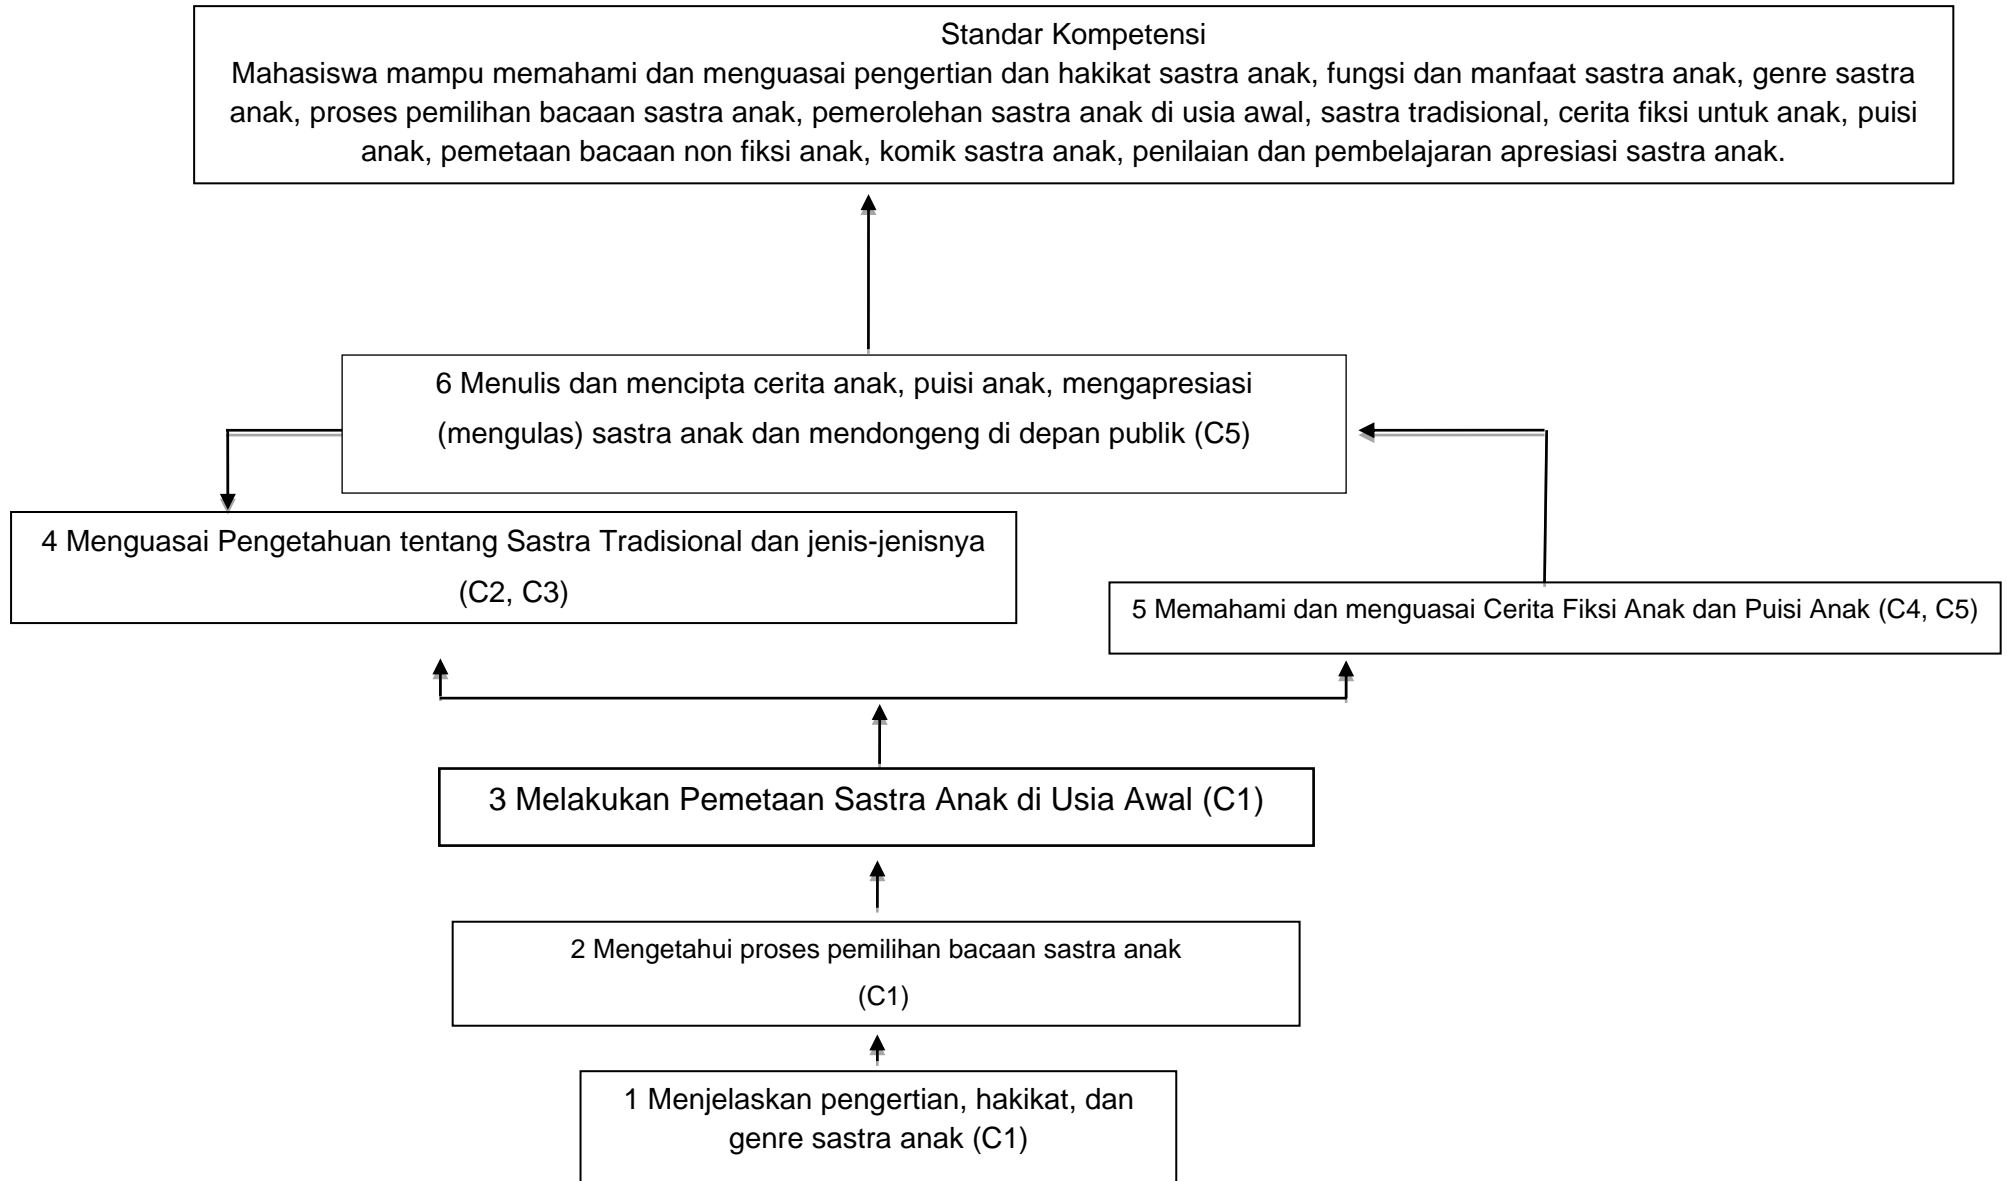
Standar Kompetensi
Mahasiswa mampu memahami dan menguasai pengertian dan hakikat sastra anak, fungsi dan manfaat sastra anak, genre sastra anak, proses pemilihan bacaan sastra anak, pemerolehan sastra anak di usia awal, sastra tradisional, cerita fiksi untuk anak, puisi anak, pemetaan bacaan non fiksi anak, komik sastra anak, penilaian dan pembelajaran apresiasi sastra anak.

6 Menulis dan mencipta cerita anak, puisi anak, mengapresiasi (mengulas) sastra anak dan mendongeng di depan publik (C5)

4 Menguasai Pengetahuan tentang Sastra Tradisional dan jenis-jenisnya (C2, C3)

5 Memahami dan menguasai Cerita Fiksi Anak dan Puisi Anak (C4, C5)

3 Melakukan Pemetaan Sastra Anak di Usia Awal (C1)

2 Mengetahui proses pemilihan bacaan sastra anak (C1)

1 Menjelaskan pengertian, hakikat, dan genre sastra anak (C1)